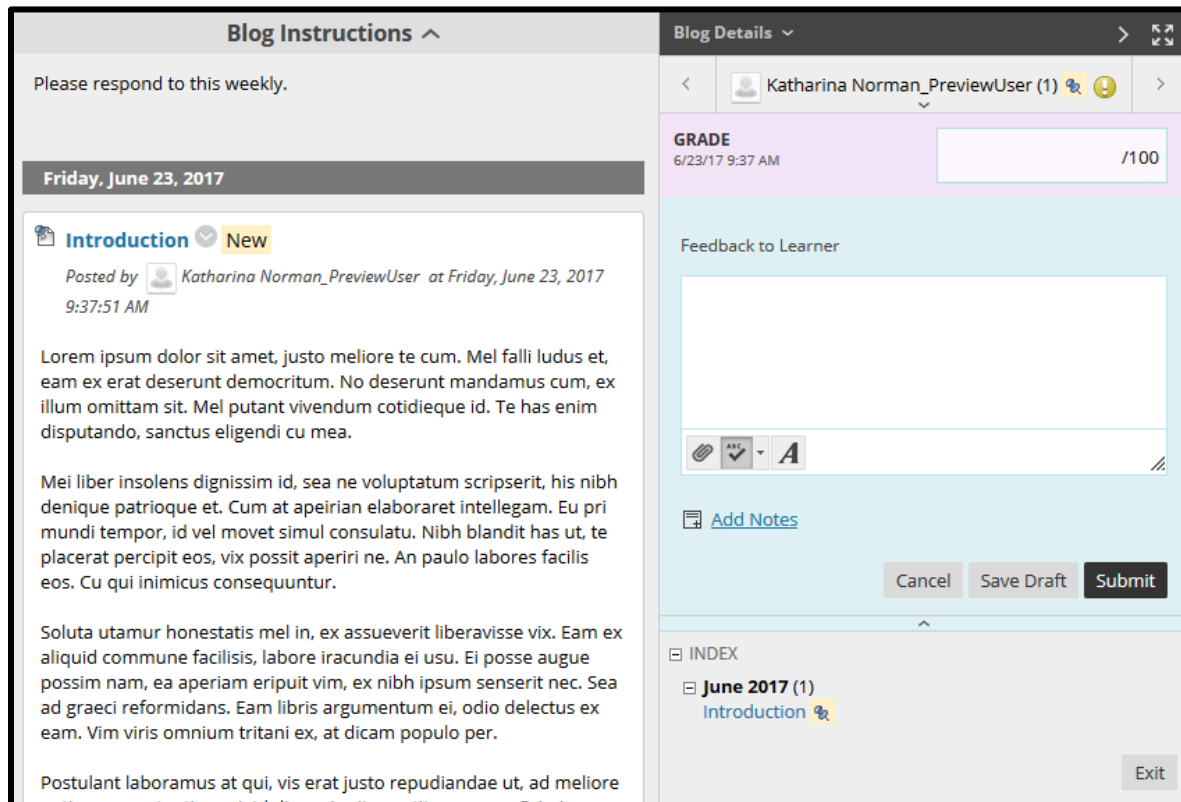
Blog Instructions

Please respond to this weekly.

Friday, June 23, 2017

Introduction New

Posted by Katharina Norman_PreviewUser at Friday, June 23, 2017 9:37:51 AM

Lorem ipsum dolor sit amet, justo meliore te cum. Mel falli ludus et, eam ex erat deserunt democritum. No deserunt mandamus cum, ex illum omittam sit. Mel putant vivendum cotidieque id. Te has enim disputando, sanctus eligendi cu mea.

Mei liber insolens dignissim id, sea ne voluptatum scripserit, his nibh denique patrioque et. Cum at apeirian elaboraret intellegam. Eu pri mundi tempor, id vel movet simul consulatu. Nibh blandit has ut, te placerat percipit eos, vix possit aperiri ne. An paulo labores facilis eos. Cu qui inimicus consequuntur.

Soluta utamur honestatis mel in, ex assueverit liberavisse vix. Eam ex aliquid commune facilisis, labore iracundia ei usu. Ei posse augue possim nam, ea aperiam eripuit vim, ex nibh ipsum senserit nec. Sea ad graeci reformidans. Eam libris argumentum ei, odio delectus ex eam. Vim viris omnium tritani ex, at dicam populo per.

Postulant laboramus at qui, vis erat justo repudiandae ut, ad meliore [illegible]

Blog Details

Katharina Norman_PreviewUser (1)

GRADE
6/23/17 9:37 AM
/100

Feedback to Learner

Add Notes

Cancel Save Draft Submit

INDEX
June 2017 (1)
Introduction

Exit